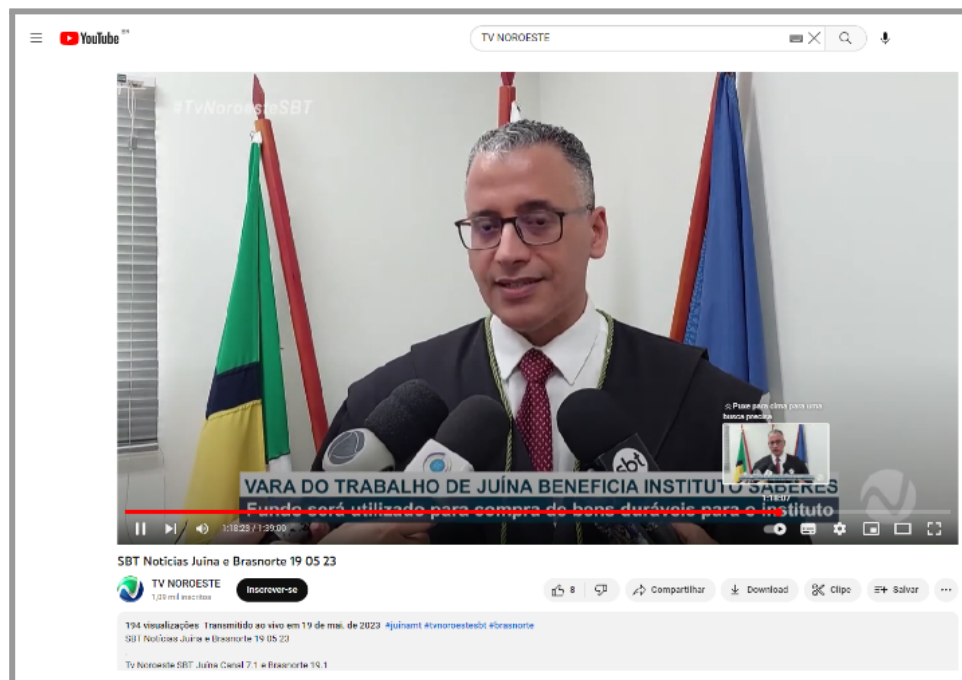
YouTube BR

TV NOROESTE

#TvNoroesteSBT

Puxe para cima para uma busca precisa

1:18:07

VARA DO TRABALHO DE JUÍNA BENEFICIA INSTITUTO SABERES

Fundo será utilizado para compra de bens duráveis para o instituto

1:18:23 / 1:39:00

SBT Noticias Juina e Brasnorte 19 05 23

TV NOROESTE

1,09 mil inscritos

Inscrever-se

8

Compartilhar

Download

Clipe

Salvar

194 visualizações Transmitido ao vivo em 19 de mai. de 2023 #juinamt #tvnoroestesbt #brasnorte

SBT Noticias Juina e Brasnorte 19 05 23

Tv Noroeste SBT Juína Canal 7.1 e Brasnorte 19.1